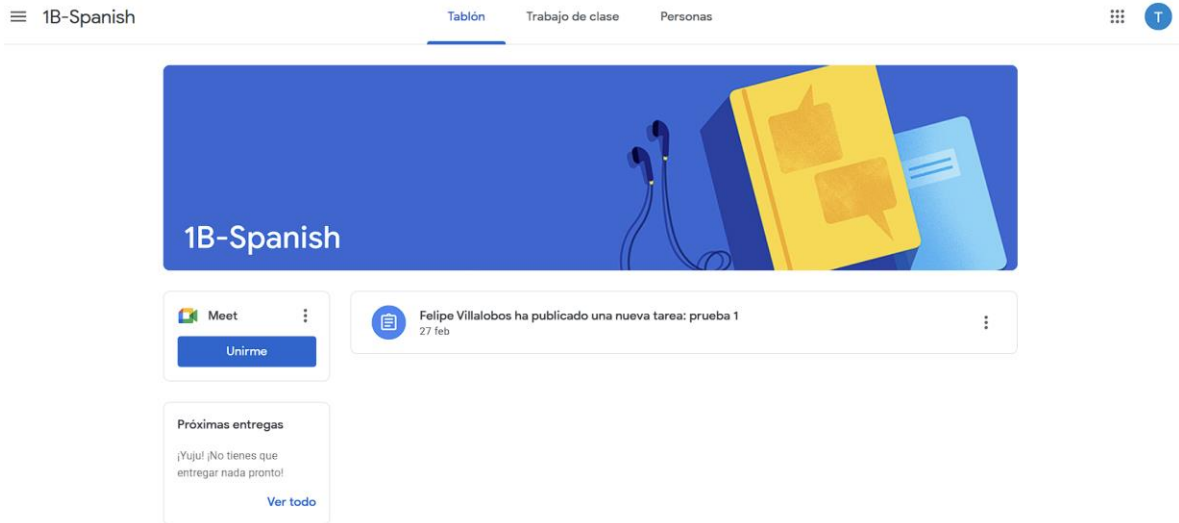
1B-Spanish

Tablón Trabajo de clase Personas

T

1B-Spanish

Meet

Unirme

Felipe Villalobos ha publicado una nueva tarea: prueba 1
27 feb

Próximas entregas

¡Yuju! ¡No tienes que entregar nada pronto!

Ver todo